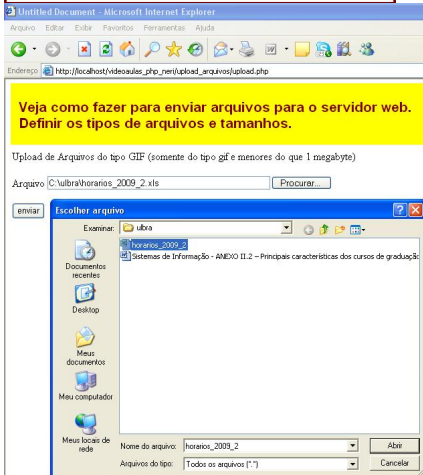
Untitled Document - Microsoft Internet Explorer

Arquivo Editar Exibir Favoritos Ferramentas Ajuda

Endereço http://localhost/videoaulas_php_neri/upload_arquivos/upload.php

Veja como fazer para enviar arquivos para o servidor web. Definir os tipos de arquivos e tamanhos.

Upload de Arquivos do tipo GIF (somente do tipo gif e menores do que 1 megabyte)

Arquivo C:\ulbra\horarios_2009_2.xls Procurar...

enviar

Escolher arquivo

Examinar: ulbra

horarios_2009_2

Sistemas de Informação - ANEXO II.2 – Principais características dos cursos de graduação

Documentos recentes

Desktop

Meus documentos

Meu computador

Meus locais de rede

Nome do arquivo: horarios_2009_2 Abrir

Arquivos do tipo: Todos os arquivos (*.*) Cancelar